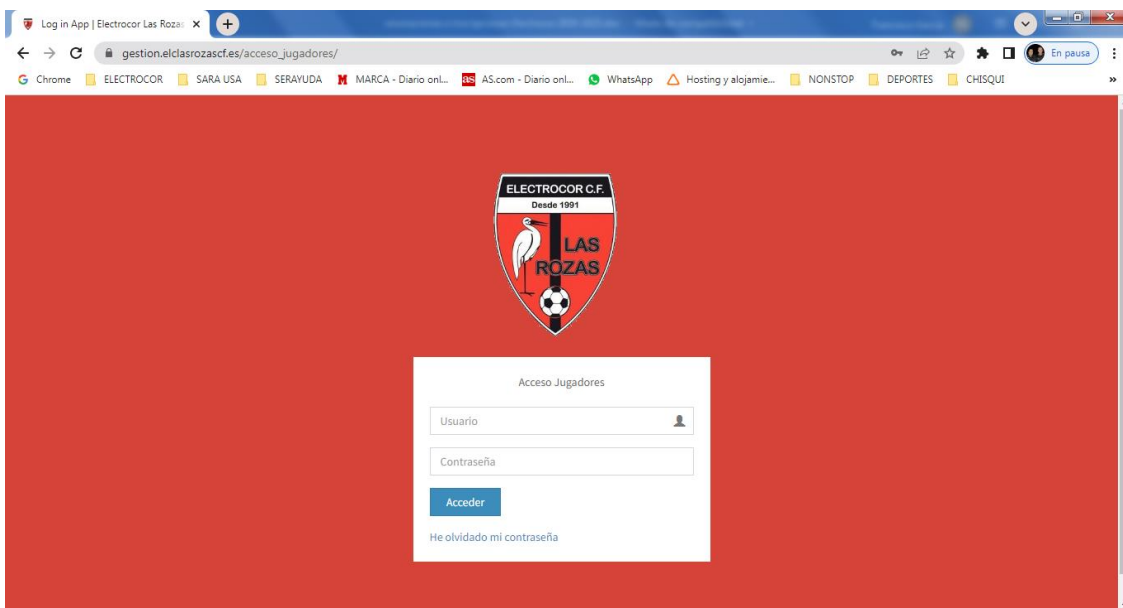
Log in App | Electrocor Las Rozas ×

gestion.elclasrozascf.es/acceso_jugadores/

En pausa

Chrome ELECTROCOR SARA USA SERAYUDA MARCA - Diario onl... AS.com - Diario onl... WhatsApp Hosting y alojamie... NONSTOP DEPORTES CHISQUI

ELECTROCOR C.F.
Desde 1991
LAS ROZAS

Acceso Jugadores

Usuario

Contraseña

Acceder

He olvidado mi contraseña